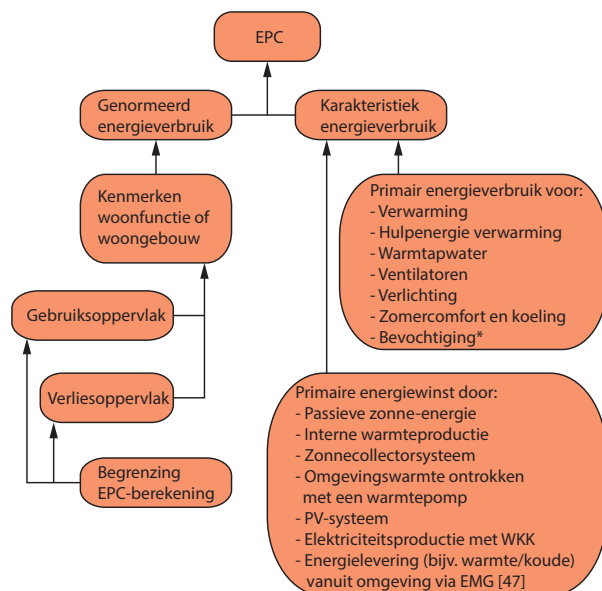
EPC

Genormeerd energieverbruik

Karakteristiek energieverbruik

Kenmerken woonfunctie of woongebouw

Primair energieverbruik voor:
- Verwarming
- Hulpenergie verwarming
- Warmtapwater
- Ventilatoren
- Verlichting
- Zomercomfort en koeling
- Bevochtiging*

Gebruiksoppervlak

Verliesoppervlak

Begrenzing EPC-berekening

Primaire energiewinst door:
- Passieve zonne-energie
- Interne warmteproductie
- Zonnecollectorsysteem
- Omgevingswarmte ontrokken met een warmtepomp
- PV-systeem
- Elektriciteitsproductie met WKK
- Energielevering (bijv. warmte/koude) vanuit omgeving via EMG [47]